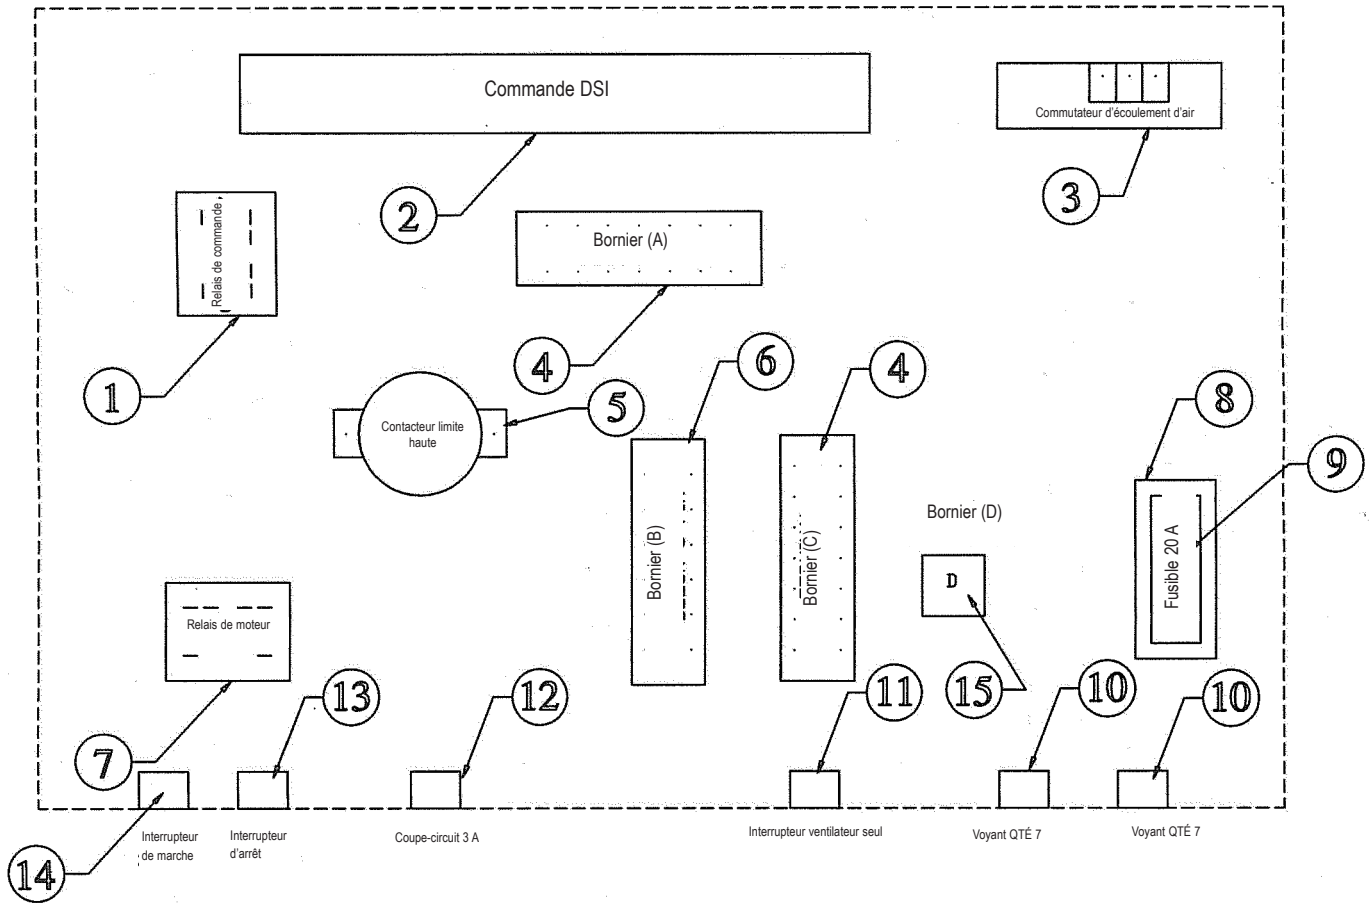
Commande DSI

Commutateur d'écoulement d'air

3

2

Relais de commande

Bornier (A)

1

4

6

4

5

Contacteur limite haute

8

9

Bornier (B)

Bornier (C)

Bornier (D)

D

Fusible 20 A

Relais de moteur

15

7

13

12

11

10

10

14

Interrupteur de marche

Interrupteur d'arrêt

Coupe-circuit 3 A

Interrupteur ventilateur seul

Voyant QTÉ 7

Voyant QTÉ 7